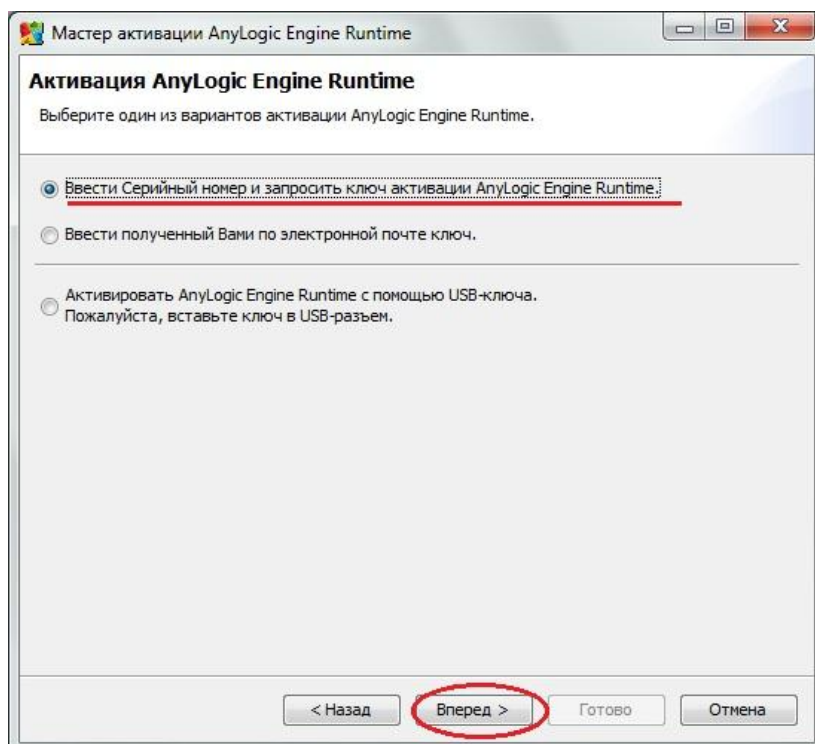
Мастер активации AnyLogic Engine Runtime

Активация AnyLogic Engine Runtime

Выберите один из вариантов активации AnyLogic Engine Runtime.

Ввести Серийный номер и запросить ключ активации AnyLogic Engine Runtime.

Ввести полученный Вами по электронной почте ключ.

Активировать AnyLogic Engine Runtime с помощью USB-ключа.
Пожалуйста, вставьте ключ в USB-разъем.

< Назад
Вперед >
Готово
Отмена